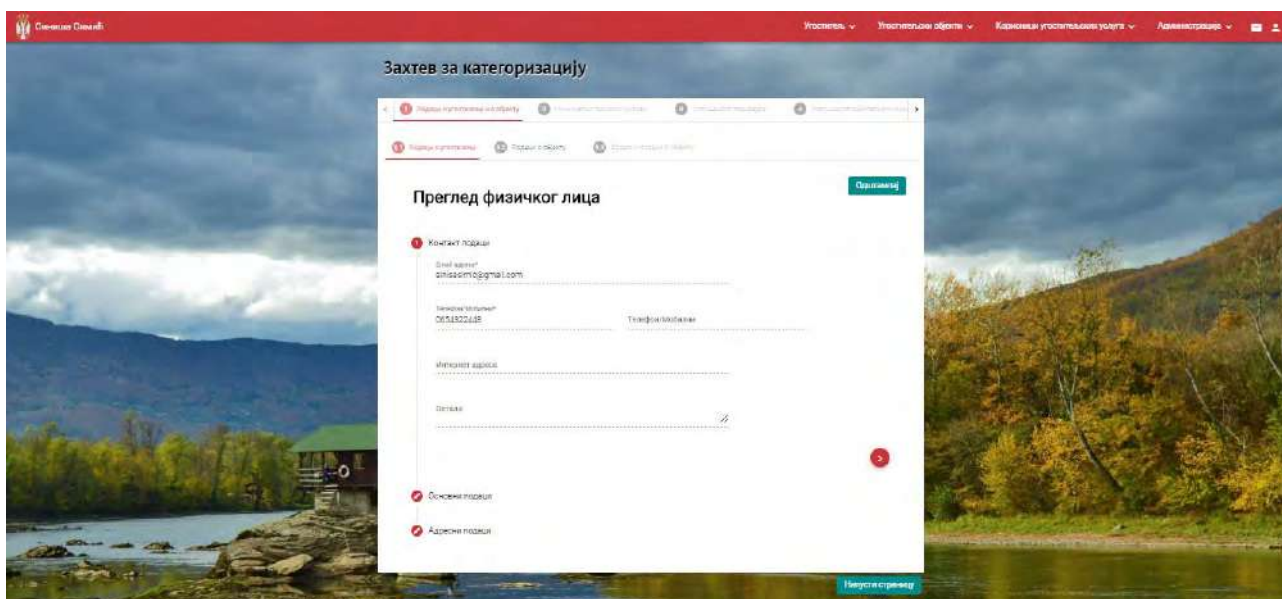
Синиша Симић

Угоститељ ⌄ Угоститељски објекти ⌄ Коришћење угоститељских услуга ⌄ Администрација ⌄

Захтев за категоризацију

Подаци о угоститељу и објекту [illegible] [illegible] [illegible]

Подаци о угоститељу Подаци о објекту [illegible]

Одустани

Преглед физичког лица

Контакт подаци

Email адреса*
sinisasimic@gmail.com

Телефон (мобилни)*
0631822648

Телефон (фиксни)

Интернет адреса

Остало

Основни подаци

Адресни подаци

Напусти страницу